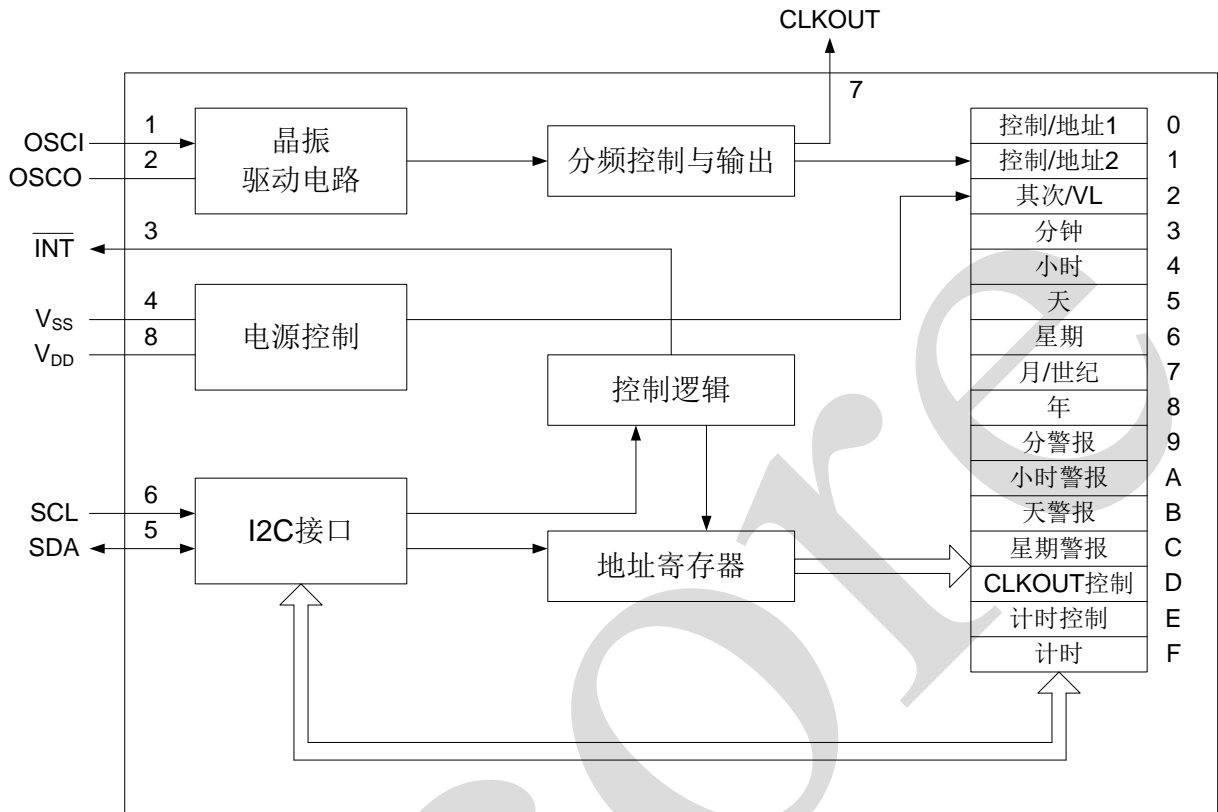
CLKOUT

7

OSCI 1
OSCO 2

晶振
驱动电路

分频控制与输出

$\overline{INT}$ 3

$V_{SS}$ 4
$V_{DD}$ 8

电源控制

控制逻辑

SCL 6
SDA 5

I2C接口

地址寄存器

| 控制/地址1 | 0 |
|---|---|
| 控制/地址2 | 1 |
| 其次/VL | 2 |
| 分钟 | 3 |
| 小时 | 4 |
| 天 | 5 |
| 星期 | 6 |
| 月/世纪 | 7 |
| 年 | 8 |
| 分警报 | 9 |
| 小时警报 | A |
| 天警报 | B |
| 星期警报 | C |
| CLKOUT控制 | D |
| 计时控制 | E |
| 计时 | F |